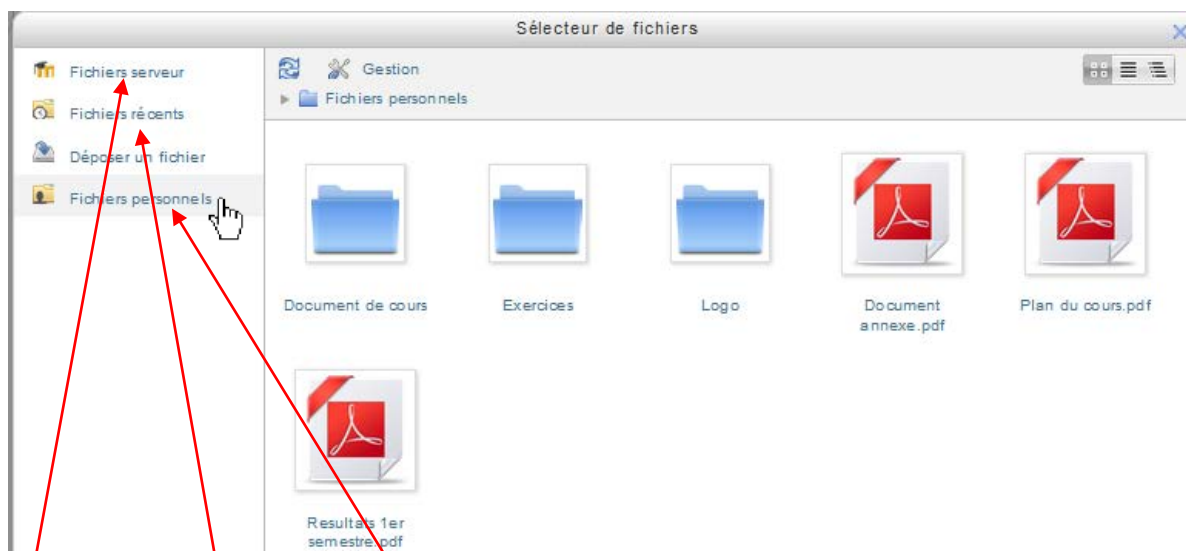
Sélecteur de fichiers

Fichiers serveur

Fichiers récents

Déposer un fichier

Fichiers personnels

Gestion

Fichiers personnels

Document de cours

Exercices

Logo

Document annexe.pdf

Plan du cours.pdf

Resultats 1er semestre.pdf